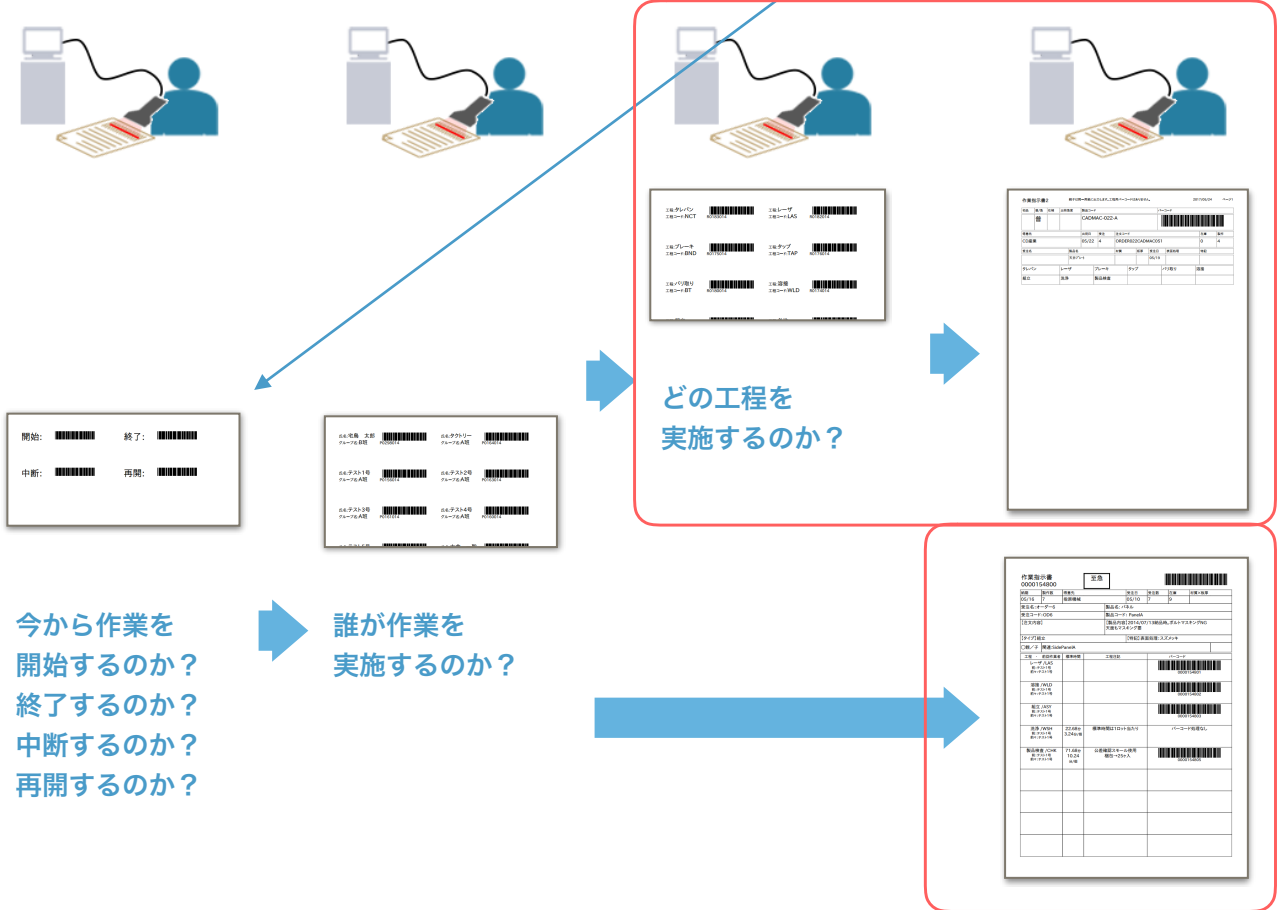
工程:タレパン
工程コード:NCT

工程:レーザ
工程コード:LAS

工程:ブレーキ
工程コード:BND

工程:タップ
工程コード:TAP

工程:バリ取り
工程コード:BT

工程:溶接
工程コード:WLD

作業指示書2

CADMAC-022-A

CO産業

ORDER022CADMAC051

タレパン　レーザ　ブレーキ　タップ　バリ取り　溶接

組立　塗装　製品検査

どの工程を
実施するのか？

開始:　終了:

中断:　再開:

氏名:岩島　太郎
グループ名:B班

氏名:タクトリー
グループ名:A班

氏名:テスト1号
グループ名:A班

氏名:テスト2号
グループ名:A班

氏名:テスト3号
グループ名:A班

氏名:テスト4号
グループ名:A班

今から作業を
開始するのか？
終了するのか？
中断するのか？
再開するのか？

誰が作業を
実施するのか？

作業指示書
0000154800

至急

発注先:オーダーS
製品名:パネル
発注コード:OD6
製品コード:PanelA

レーザ /LAS
溶接 /WLD
組立 /ASY
洗浄 /WSH
製品検査 /CHK

バーコード処理なし